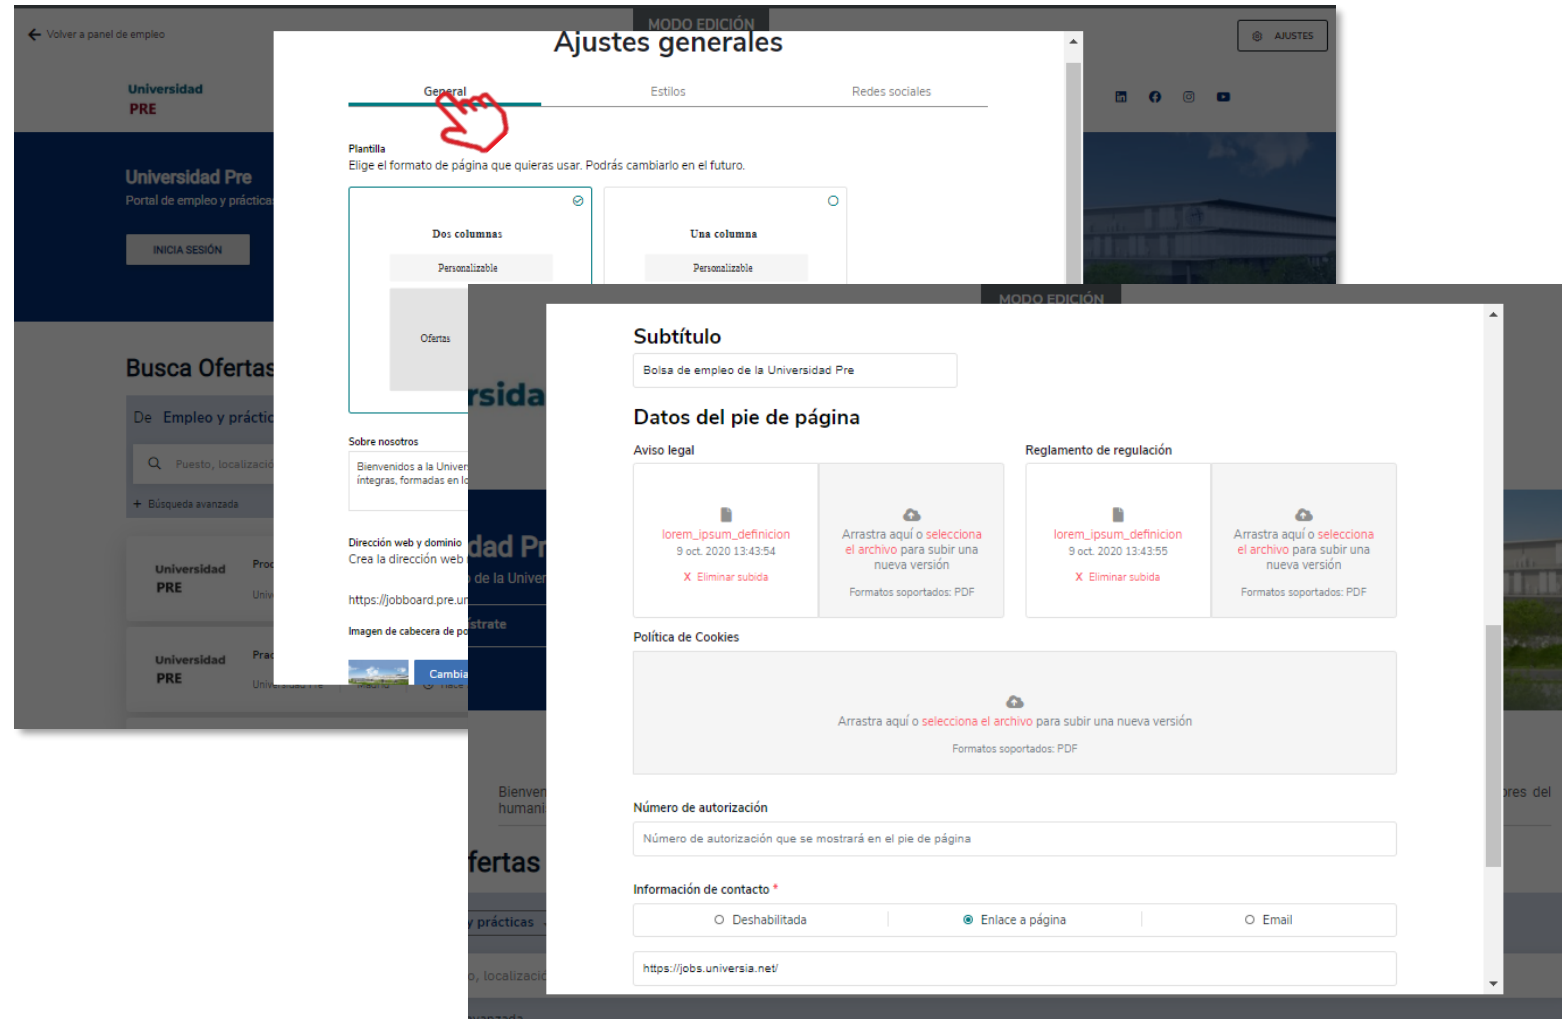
Volver a panel de empleo

MODO EDICIÓN

AJUSTES

Universidad PRE

Universidad Pre
Portal de empleo y prácticas

INICIA SESIÓN

Busca Ofertas

De Empleo y práctic

Puesto, localizació

+ Búsqueda avanzada

Universidad PRE

Universidad PRE

Ajustes generales

General | Estilos | Redes sociales

Plantilla
Elige el formato de página que quieras usar. Podrás cambiarlo en el futuro.

Dos columnas
Personalizable
Ofertas

Una columna
Personalizable

Sobre nosotros
Bienvenidos a la Univer íntegras, formadas en l

Dirección web y dominio
Crea la dirección web

https://jobboard.pre.u

Imagen de cabecera de po

Cambia

MODO EDICIÓN

Subtítulo
Bolsa de empleo de la Universidad Pre

Datos del pie de página

Aviso legal
lorem_ipsum_definicion
9 oct. 2020 13:43:54
X Eliminar subida
Arrastra aquí o selecciona el archivo para subir una nueva versión
Formatos soportados: PDF

Reglamento de regulación
lorem_ipsum_definicion
9 oct. 2020 13:43:55
X Eliminar subida
Arrastra aquí o selecciona el archivo para subir una nueva versión
Formatos soportados: PDF

Política de Cookies
Arrastra aquí o selecciona el archivo para subir una nueva versión
Formatos soportados: PDF

Número de autorización
Número de autorización que se mostrará en el pie de página

Información de contacto *
Deshabilitada | Enlace a página | Email

https://jobs.universia.net/